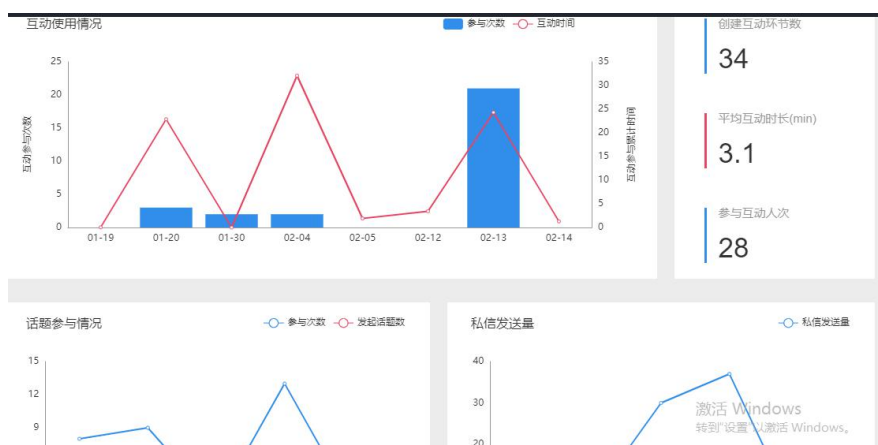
互动使用情况

参与次数 互动时间

互动参与次数

25
20
15
10
5
0

35
30
25
20
15
10
5
0

互动参与累计时间

01-19 01-20 01-30 02-04 02-05 02-12 02-13 02-14

创建互动环节数

34

平均互动时长(min)

3.1

参与互动人次

28

话题参与情况

参与次数 发起话题数

15
12
9

私信发送量

私信发送量

40
30
20

激活 Windows
转到"设置"以激活 Windows。